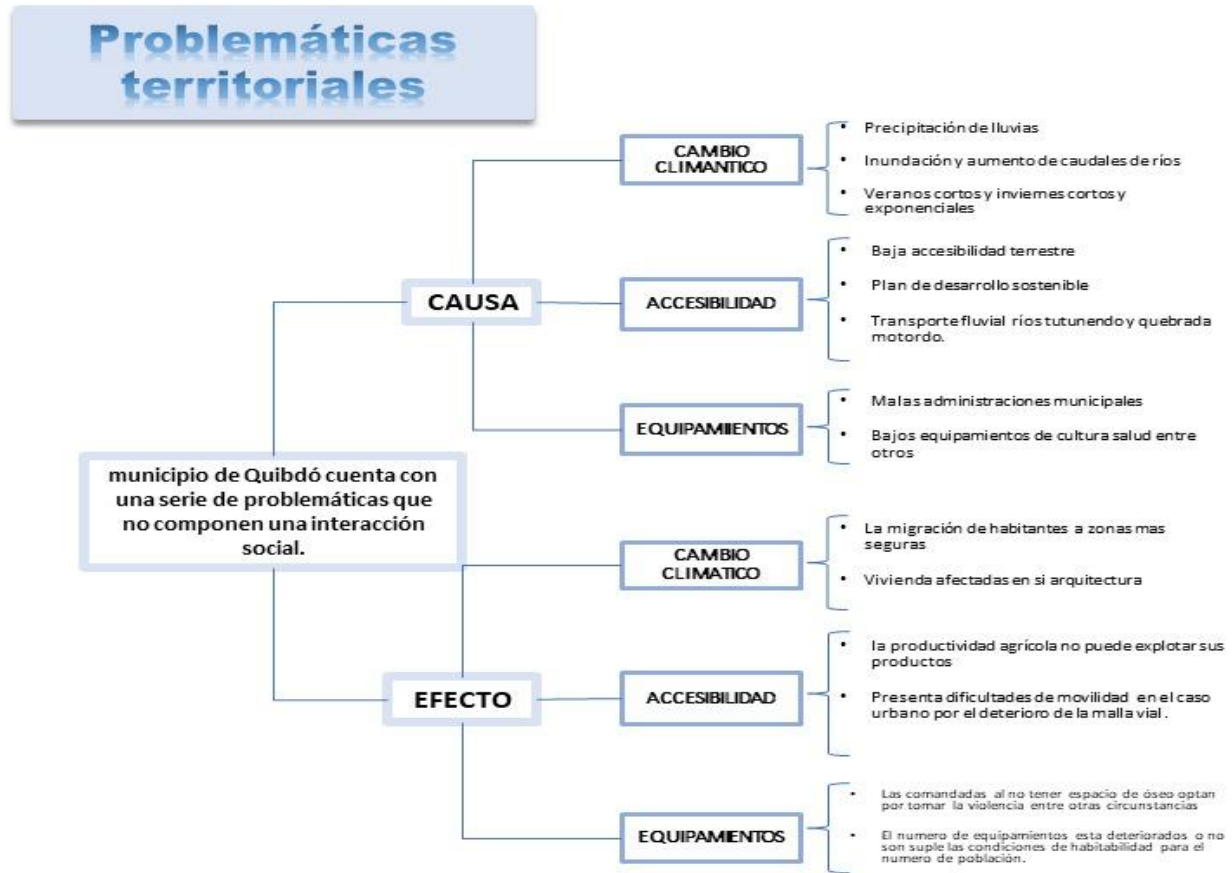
Problemáticas territoriales

municipio de Quibdó cuenta con una serie de problemáticas que no componen una interacción social.

CAUSA

CAMBIO CLIMANTICO

- Precipitación de lluvias
- Inundación y aumento de caudales de ríos
- Veranos cortos y inviernes cortos y exponenciales

ACCESIBILIDAD

- Baja accesibilidad terrestre
- Plan de desarrollo sostenible
- Transporte fluvial ríos tutunendo y quebrada motordo.

EQUIPAMIENTOS

- Malas administraciones municipales
- Bajos equipamientos de cultura salud entre otros

EFECTO

CAMBIO CLIMATICO

- La migración de habitantes a zonas mas seguras
- Vivienda afectadas en si arquitectura

ACCESIBILIDAD

- la productividad agrícola no puede explotar sus productos
- Presenta dificultades de movilidad en el caso urbano por el deterioro de la malla vial.

EQUIPAMIENTOS

- Las comandadas al no tener espacio de óseo optan por tomar la violencia entre otras circunstancias
- El numero de equipamientos esta deteriorados o no son suple las condiciones de habitabilidad para el numero de población.